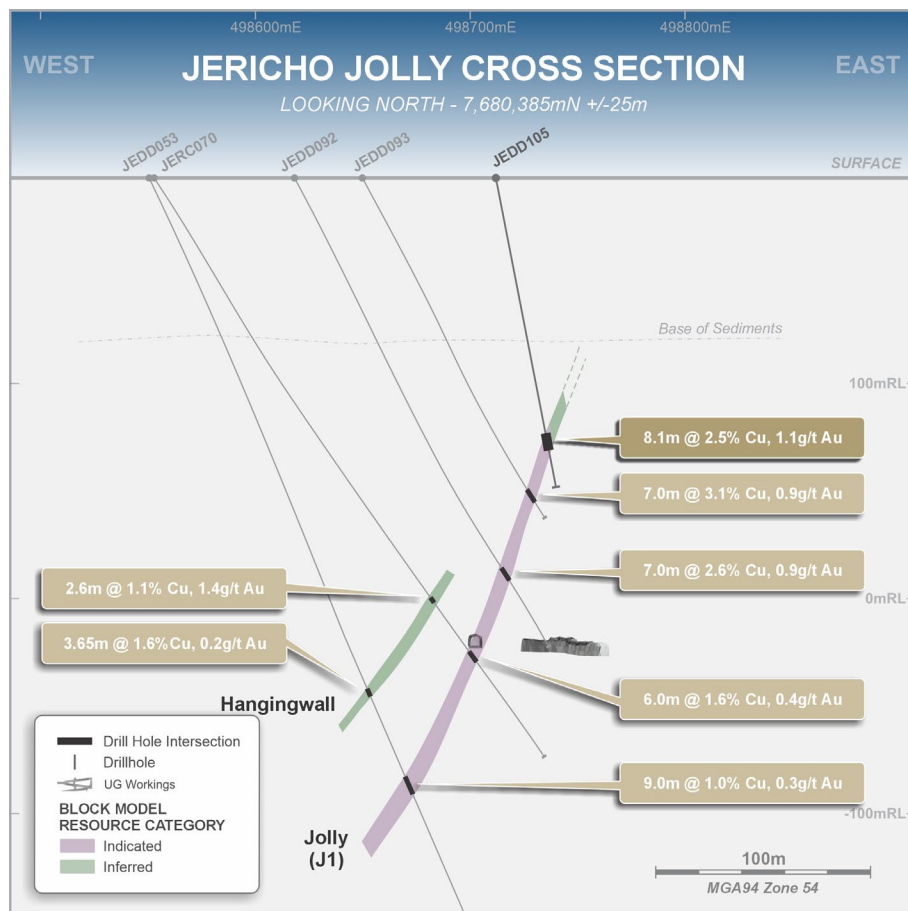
498600mE 498700mE 498800mE

WEST

JERICHO JOLLY CROSS SECTION

EAST

LOOKING NORTH - 7,680,385mN +/-25m

JEDD053 JERC070 JEDD092 JEDD093 JEDD105

SURFACE

Base of Sediments

100mRL

8.1m @ 2.5% Cu, 1.1g/t Au

7.0m @ 3.1% Cu, 0.9g/t Au

7.0m @ 2.6% Cu, 0.9g/t Au

2.6m @ 1.1% Cu, 1.4g/t Au

0mRL

3.65m @ 1.6% Cu, 0.2g/t Au

Hangingwall

6.0m @ 1.6% Cu, 0.4g/t Au

9.0m @ 1.0% Cu, 0.3g/t Au

-100mRL

Drill Hole Intersection
Drillhole
UG Workings
BLOCK MODEL RESOURCE CATEGORY
Indicated
Inferred

Jolly (J1)

100m
MGA94 Zone 54